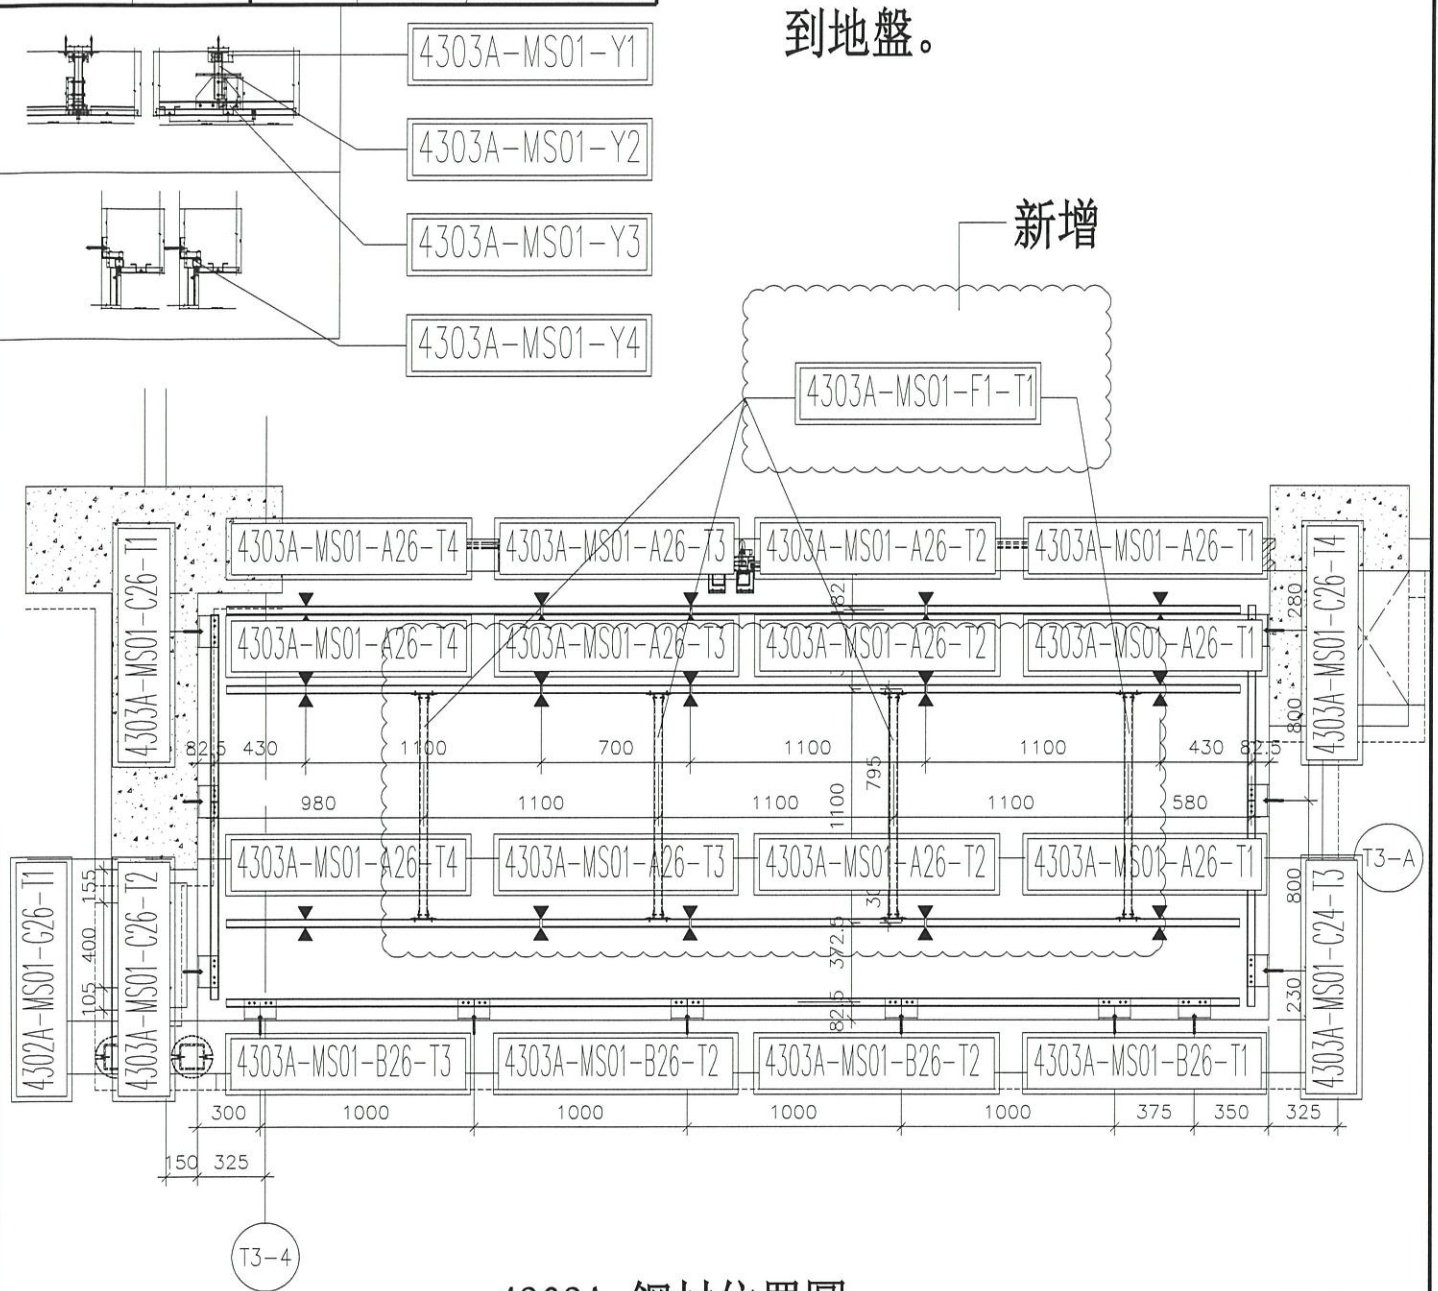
到地盤。

4303A-MS01-Y1

4303A-MS01-Y2

4303A-MS01-Y3

4303A-MS01-Y4

新增

4303A-MS01-F1-T1

4303A-MS01-A26-T4
4303A-MS01-A26-T3
4303A-MS01-A26-T2
4303A-MS01-A26-T1

4303A-MS01-C26-T1
4303A-MS01-C26-T4

4303A-MS01-A26-T4
4303A-MS01-A26-T3
4303A-MS01-A26-T2
4303A-MS01-A26-T1

182
280
800

82.5 430 1100 700 1100 1100 430 82.5

795

980 1100 1100 1100 1100 580

T3-A

4302A-MS01-G26-T1
4303A-MS01-C26-T2

155
400
105

4303A-MS01-A26-T4
4303A-MS01-A26-T3
4303A-MS01-A26-T2
4303A-MS01-A26-T1

30
372.5
82.5

800
230

4303A-MS01-C24-T3

4303A-MS01-B26-T3
4303A-MS01-B26-T2
4303A-MS01-B26-T2
4303A-MS01-B26-T1

300 1000 1000 1000 1000 375 350 325

150 325

T3-4

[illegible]